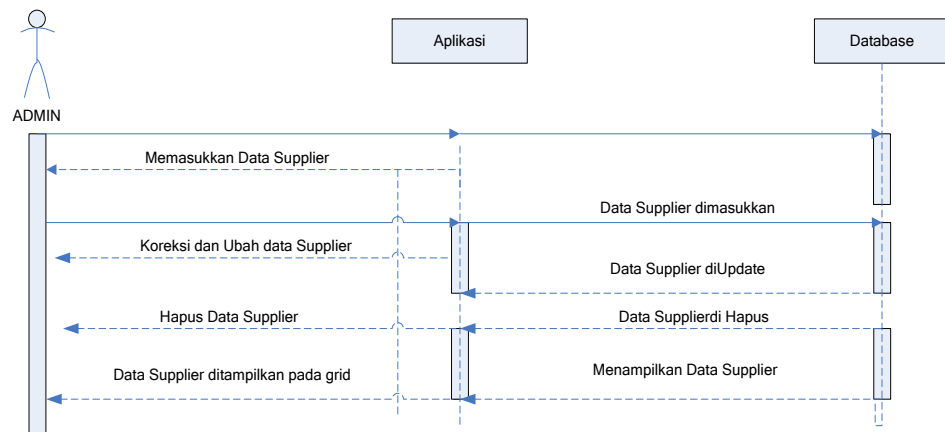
Aplikasi

Database

ADMIN

Memasukkan Data Supplier

Data Supplier dimasukkan

Koreksi dan Ubah data Supplier

Data Supplier diUpdate

Hapus Data Supplier

Data Supplierdi Hapus

Data Supplier ditampilkan pada grid

Menampilkan Data Supplier